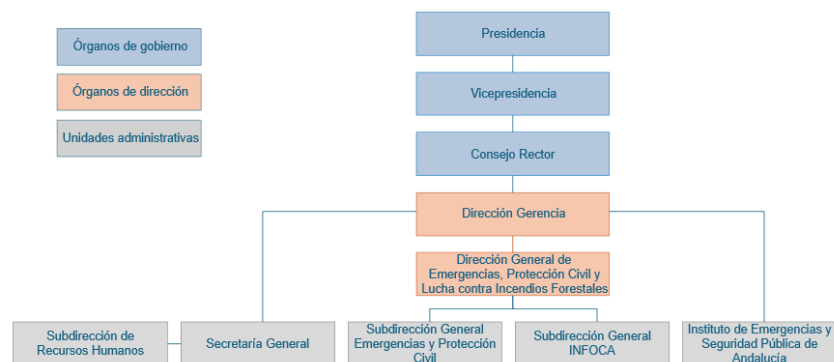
Órganos de gobierno

Órganos de dirección

Unidades administrativas

Presidencia

Vicepresidencia

Consejo Rector

Dirección Gerencia

Dirección General de Emergencias, Protección Civil y Lucha contra Incendios Forestales

Subdirección de Recursos Humanos

Secretaría General

Subdirección General Emergencias y Protección Civil

Subdirección General INFOCA

Instituto de Emergencias y Seguridad Pública de Andalucía